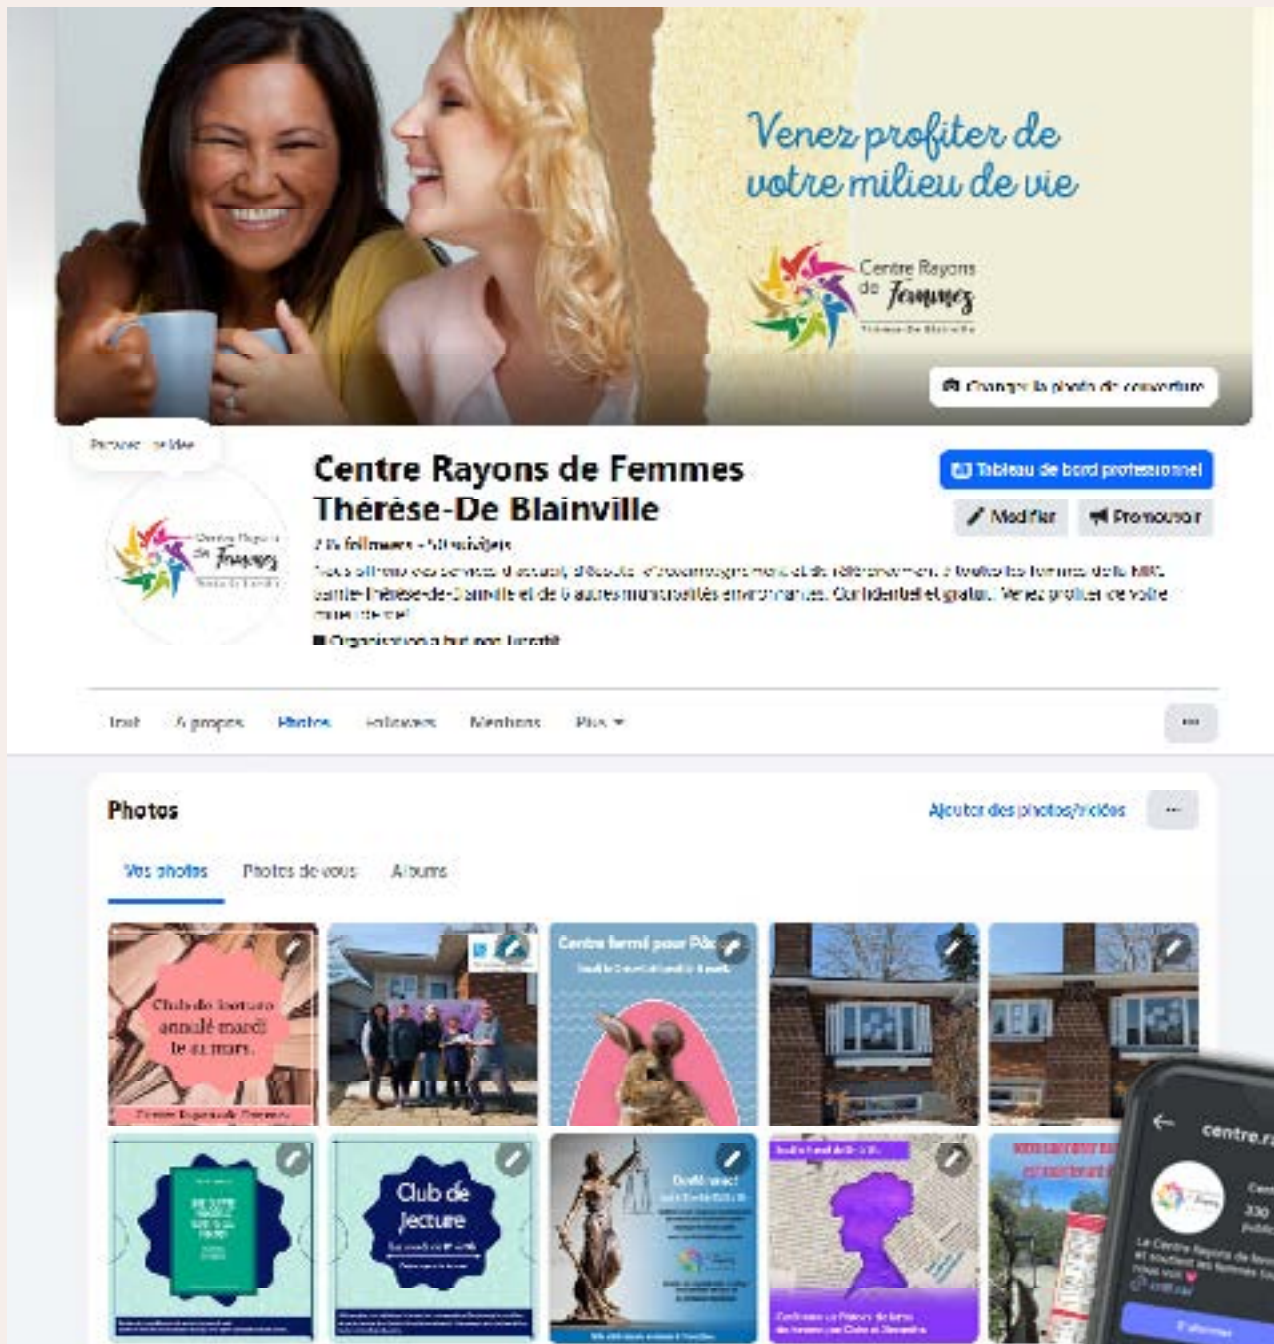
Venez profiter de votre milieu de vie

Centre Rayons de Femmes
Thérèse-De Blainville

Changer la photo de couverture

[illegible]

Centre Rayons de Femmes
Thérèse-De Blainville

Tableau de bord professionnel

Modifier

Promouvoir

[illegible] followers • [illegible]

Nous offrons des services d'accueil, d'écoute, d'accompagnement et de référencement à toutes les femmes de la MRC Thérèse-De-Blainville et de 6 autres municipalités environnantes. Confidentiel et gratuit. Venez profiter de votre milieu de vie!

Organisation à but non lucratif

Tout
À propos
Photos
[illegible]
Mentions
Plus

Photos

Ajouter des photos/vidéos

Vos photos
Photos de vous
Albums

Club de lecture annulé mardi le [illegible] mars.

Centre Rayons de Femmes

Centre fermé pour Pâ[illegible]

Club de lecture

centre.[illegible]

Le Centre Rayons de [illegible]